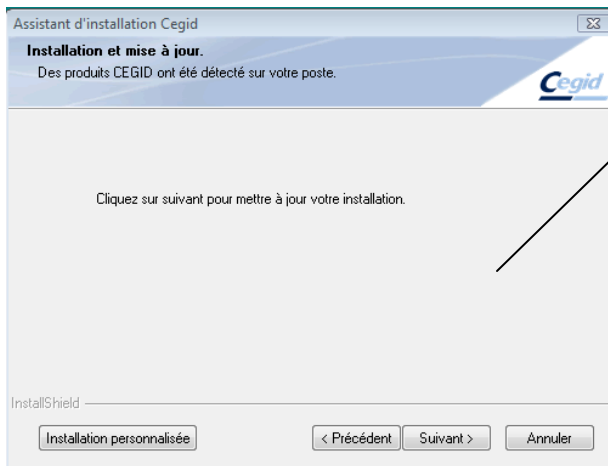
Assistant d'installation Cegid

Installation et mise à jour.

Des produits CEGID ont été détecté sur votre poste.

Cegid

Cliquez sur suivant pour mettre à jour votre installation.

InstallShield

Installation personnalisée

< Précédent

Suivant >

Annuler